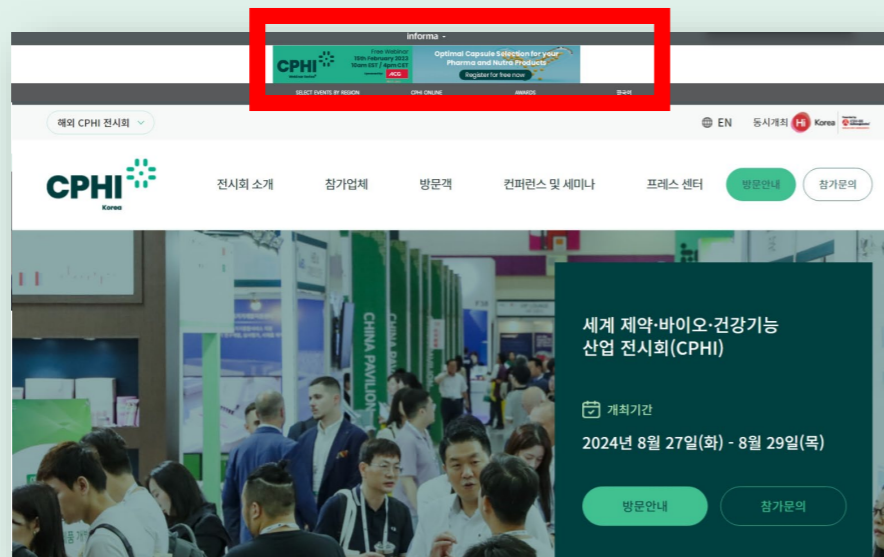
informa

CPHI

Free Webinar
15th February 2023
10am EST / 4pm CET

ACG

Optimal Capsule Selection for your Pharma and Nutra Products

Register for free now

SELECT EVENTS BY REGION CPHI ONLINE AWARDS 한국어

해외 CPHI 전시회

EN 동시개최 Hi Korea

CPHI Korea

전시회 소개 참가업체 방문객 컨퍼런스 및 세미나 프레스 센터 방문안내 참가문의

CHINA PAVILION

세계 제약·바이오·건강기능 산업 전시회(CPHI)

개최기간

2024년 8월 27일(화) - 8월 29일(목)

방문안내 참가문의